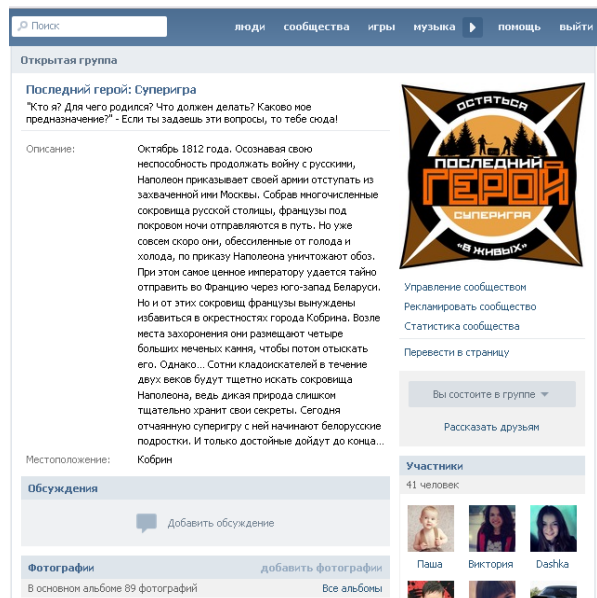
Поиск

люди сообщества игры музыка помощь выйти

Открытая группа

Последний герой: Суперигра

"Кто я? Для чего родился? Что должен делать? Каково мое предназначение?" - Если ты задаешь эти вопросы, то тебе сюда!

Описание:

Октябрь 1812 года. Осознавая свою неспособность продолжать войну с русскими, Наполеон приказывает своей армии отступать из захваченной ими Москвы. Собрав многочисленные сокровища русской столицы, французы под покровом ночи отправляются в путь. Но уже совсем скоро они, обессиленные от голода и холода, по приказу Наполеона уничтожают обоз. При этом самое ценное императору удается тайно отправить во Францию через юго-запад Беларуси. Но и от этих сокровищ французы вынуждены избавиться в окрестностях города Кобрина. Возле места захоронения они размещают четыре больших меченых камня, чтобы потом отыскать его. Однако... Сотни кладоискателей в течение двух веков будут тщетно искать сокровища Наполеона, ведь дикая природа слишком тщательно хранит свои секреты. Сегодня отчаянную суперигру с ней начинают белорусские подростки. И только достойные дойдут до конца...

Местоположение: Кобрин

Обсуждения

Добавить обсуждение

Фотографии добавить фотографии

В основном альбоме 89 фотографий Все альбомы

ОСТАТЬСЯ
ПОСЛЕДНИЙ
ГЕРОЙ
СУПЕРИГРА
«В ЖИВЫХ»

Управление сообществом
Рекламировать сообщество
Статистика сообщества

Перевести в страницу

Вы состоите в группе

Рассказать друзьям

Участники

41 человек

Паша Виктория Dashka